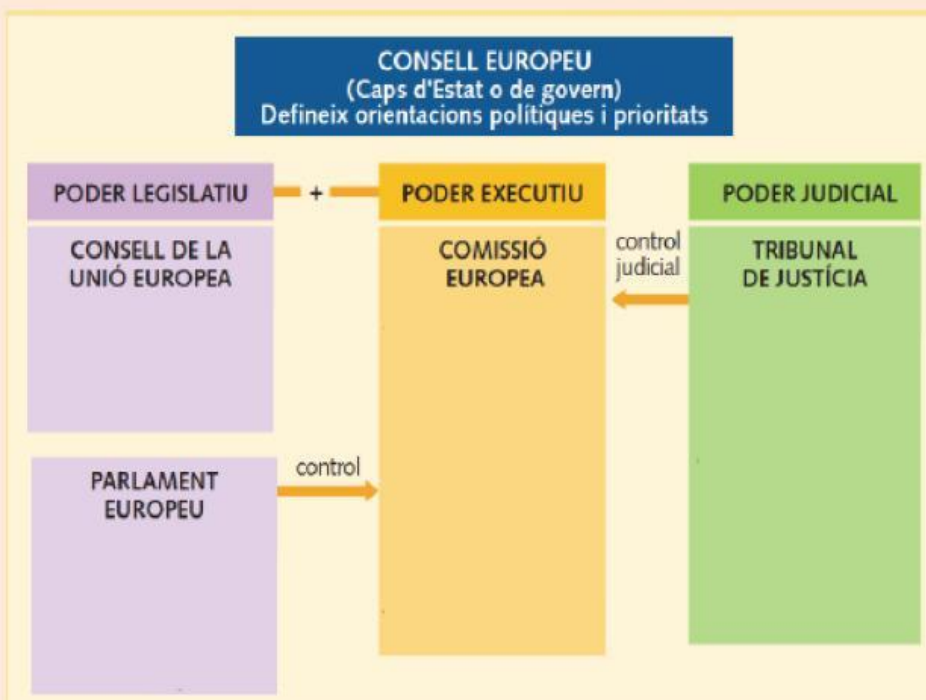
CONSELL EUROPEU
(Caps d'Estat o de govern)
Defineix orientacions polítiques i prioritats

PODER LEGISLATIU + PODER EXECUTIU PODER JUDICIAL

CONSELL DE LA UNIÓ EUROPEA

COMISSIÓ EUROPEA

control judicial

TRIBUNAL DE JUSTÍCIA

PARLAMENT EUROPEU

control